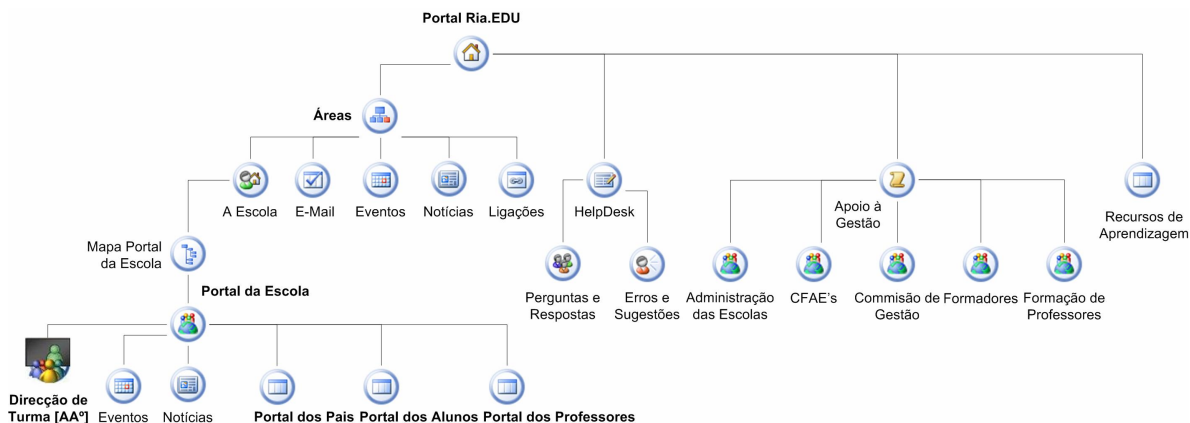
Portal Ria.EDU

Áreas

A Escola

E-Mail

Eventos

Notícias

Ligações

HelpDesk

Apoio à Gestão

Recursos de Aprendizagem

Mapa Portal da Escola

Portal da Escola

Perguntas e Respostas

Erros e Sugestões

Administração das Escolas

CFAE's

Commisão de Gestão

Formadores

Formação de Professores

Direcção de Turma [AAº]

Eventos

Notícias

Portal dos Pais

Portal dos Alunos

Portal dos Professores